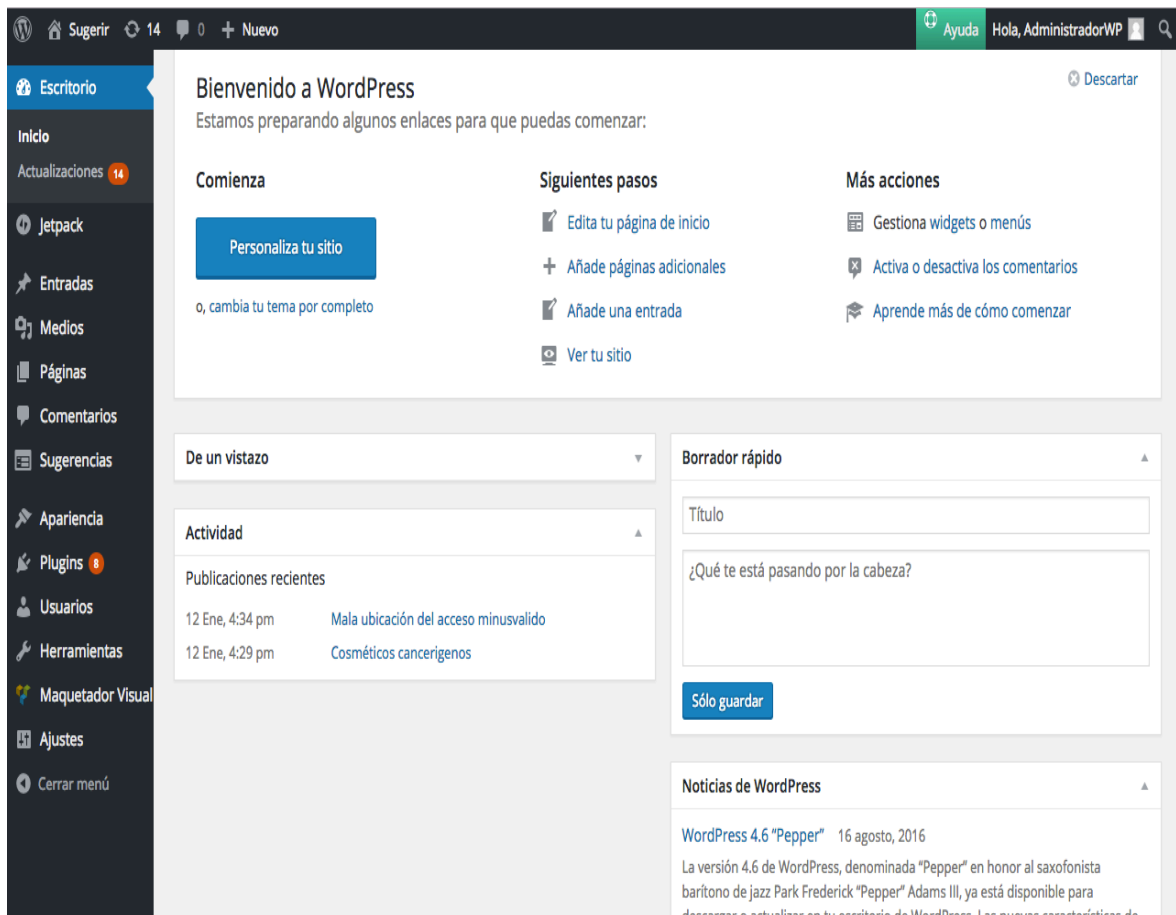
Sugerir 14 0 + Nuevo
Ayuda Hola, AdministradorWP

Escritorio
Inicio
Actualizaciones 14
Jetpack
Entradas
Medios
Páginas
Comentarios
Sugerencias
Apariencia
Plugins 8
Usuarios
Herramientas
Maquetador Visual
Ajustes
Cerrar menú

Bienvenido a WordPress
Estamos preparando algunos enlaces para que puedas comenzar:
Descartar

Comienza
Personaliza tu sitio
o, cambia tu tema por completo

Siguientes pasos
Edita tu página de inicio
Añade páginas adicionales
Añade una entrada
Ver tu sitio

Más acciones
Gestiona widgets o menús
Activa o desactiva los comentarios
Aprende más de cómo comenzar

De un vistazo

Actividad
Publicaciones recientes
12 Ene, 4:34 pm Mala ubicación del acceso minusvalido
12 Ene, 4:29 pm Cosméticos cancerigenos

Borrador rápido
Título
¿Qué te está pasando por la cabeza?
Sólo guardar

Noticias de WordPress
WordPress 4.6 "Pepper" 16 agosto, 2016
La versión 4.6 de WordPress, denominada "Pepper" en honor al saxofonista barítono de jazz Park Frederick "Pepper" Adams III, ya está disponible para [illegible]